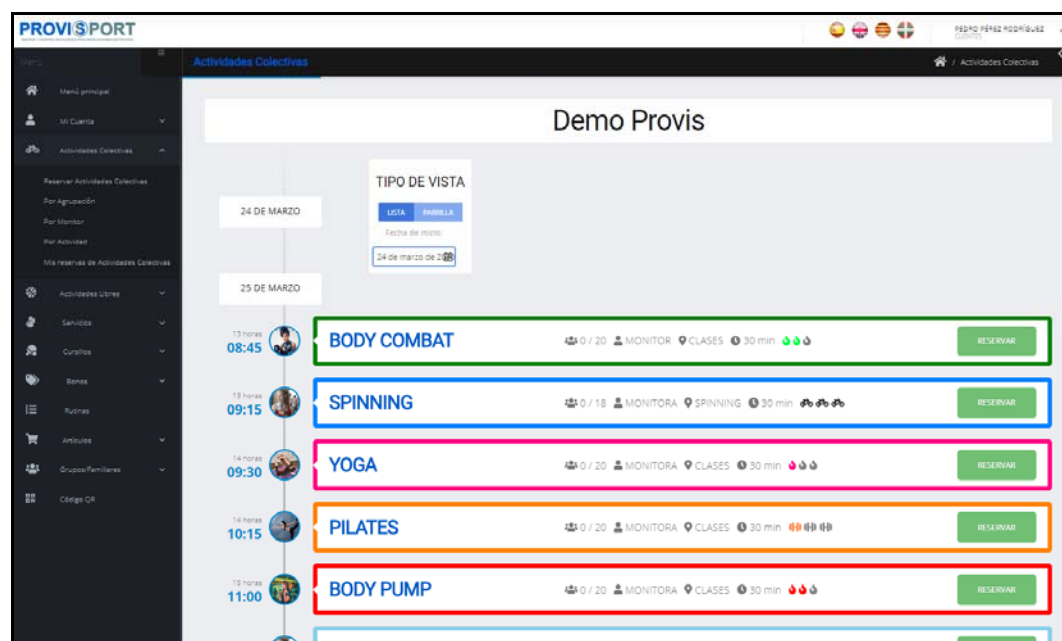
PROVISPORT

PEDRO PÉREZ RODRÍGUEZ
CLIENTE

Menú

Actividades Colectivas

/ Actividades Colectivas

Menú principal
Mi Cuenta
Actividades Colectivas
Reservar Actividades Colectivas
Por Agrupación
Por Monitor
Por Actividad
Mis reservas de Actividades Colectivas
Actividades Libres
Servicios
Cursillos
Bonos
Rutinas
Artículos
Grupos/Familiares
Código QR

Demo Provis

TIPO DE VISTA
LISTA PARRILLA
Fecha de inicio:
24 de marzo de 20

24 DE MARZO

25 DE MARZO

13 horas
08:45
BODY COMBAT
0 / 20 MONITOR CLASES 30 min
RESERVAR

13 horas
09:15
SPINNING
0 / 18 MONITORA SPINNING 30 min
RESERVAR

14 horas
09:30
YOGA
0 / 20 MONITORA CLASES 30 min
RESERVAR

14 horas
10:15
PILATES
0 / 20 MONITORA CLASES 30 min
RESERVAR

15 horas
11:00
BODY PUMP
0 / 20 MONITORA CLASES 30 min
RESERVAR